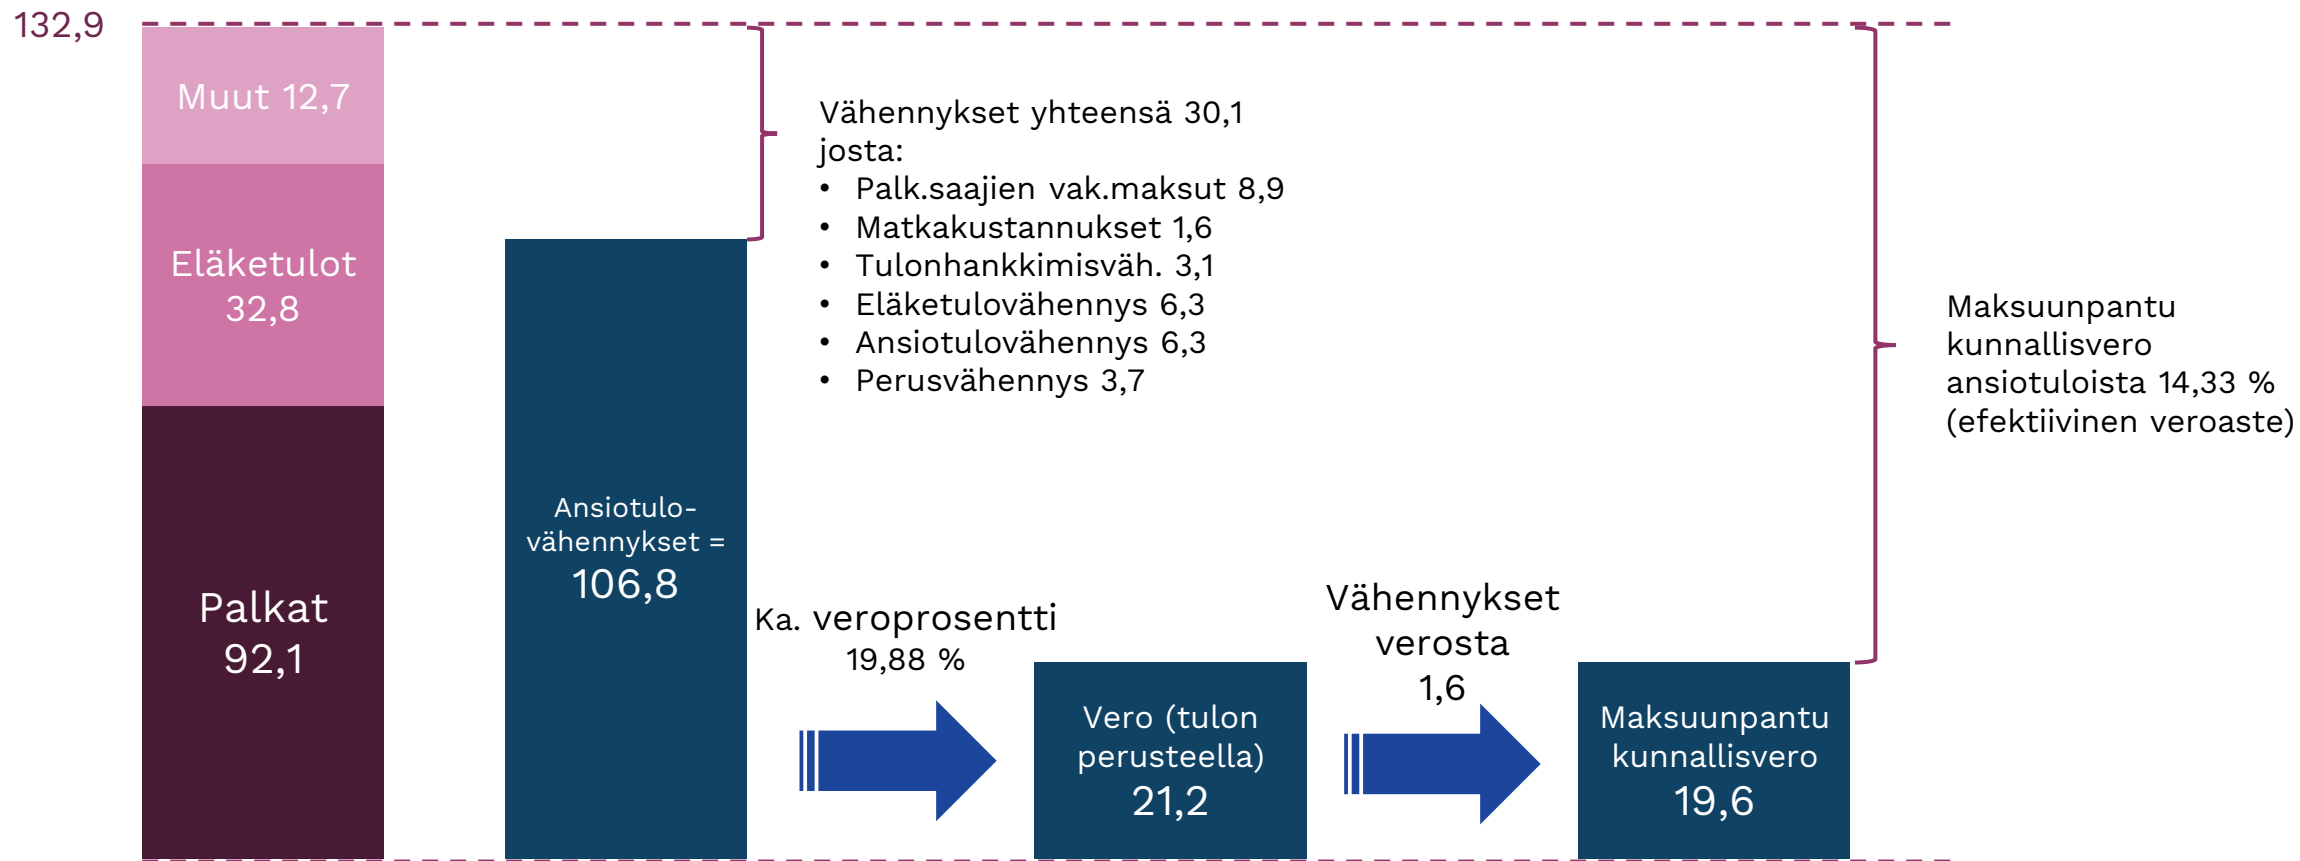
132,9

Muut 12,7

Eläketulot 32,8

Palkat 92,1

Ansiotulovähennykset = 106,8

Vähennykset yhteensä 30,1 josta:
• Palk.saajien vak.maksut 8,9
• Matkakustannukset 1,6
• Tulonhankkimisväh. 3,1
• Eläketulovähennys 6,3
• Ansiotulovähennys 6,3
• Perusvähennys 3,7

Maksuunpantu kunnallisvero ansiotuloista 14,33 % (efektiivinen veroaste)

Ka. veroprosentti 19,88 %

Vero (tulon perusteella) 21,2

Vähennykset verosta 1,6

Maksuunpantu kunnallisvero 19,6